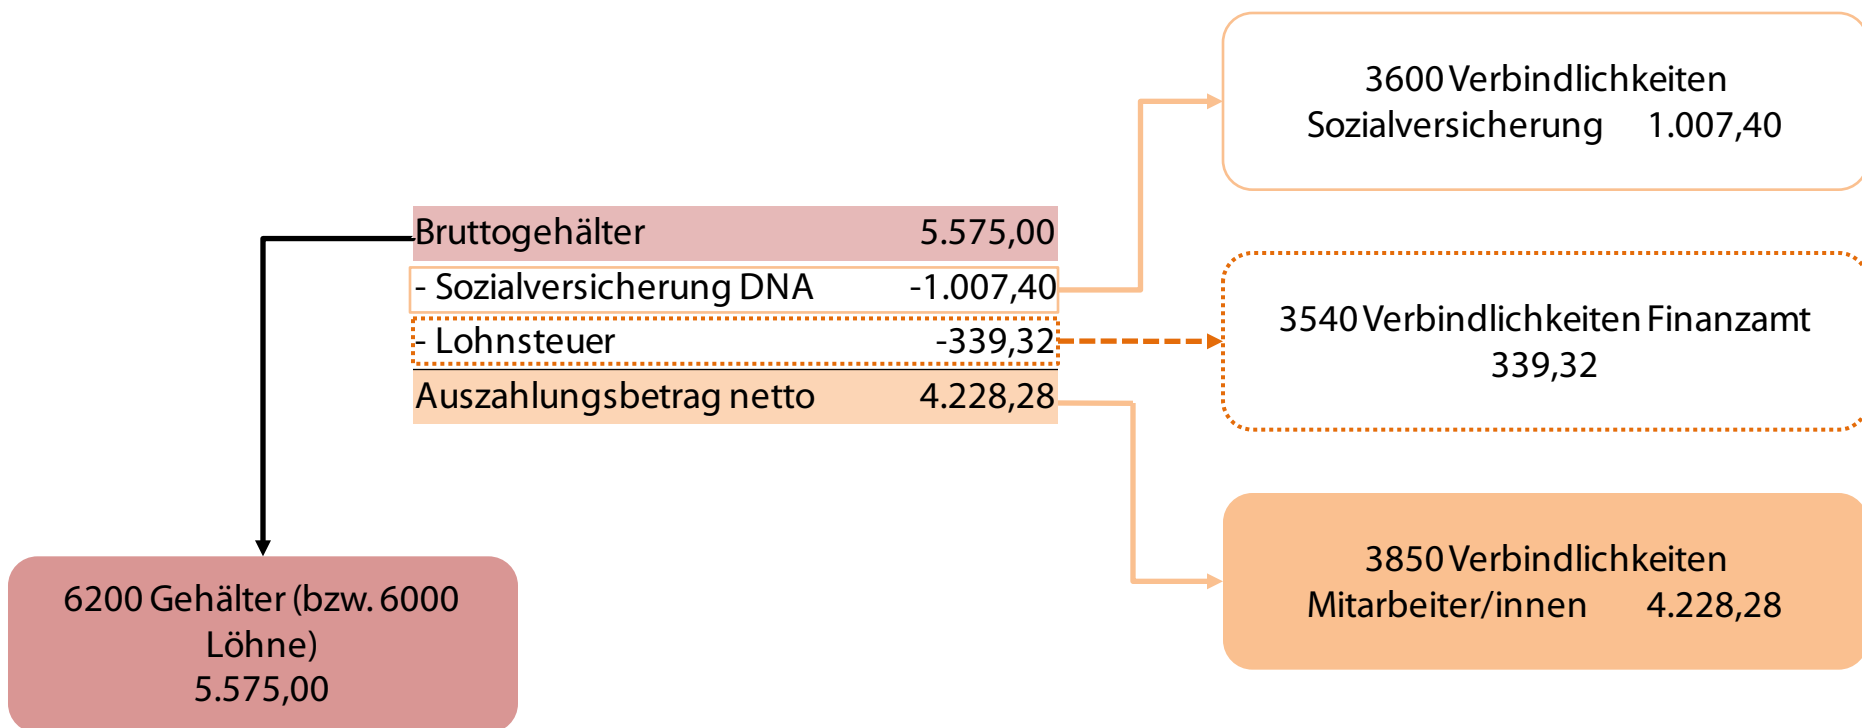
3600 Verbindlichkeiten
Sozialversicherung 1.007,40

| Bruttogehälter | 5.575,00 |
|---|---|
| - Sozialversicherung DNA | -1.007,40 |
| - Lohnsteuer | -339,32 |
| Auszahlungsbetrag netto | 4.228,28 |

3540 Verbindlichkeiten Finanzamt
339,32

3850 Verbindlichkeiten
Mitarbeiter/innen 4.228,28

6200 Gehälter (bzw. 6000 Löhne)
5.575,00